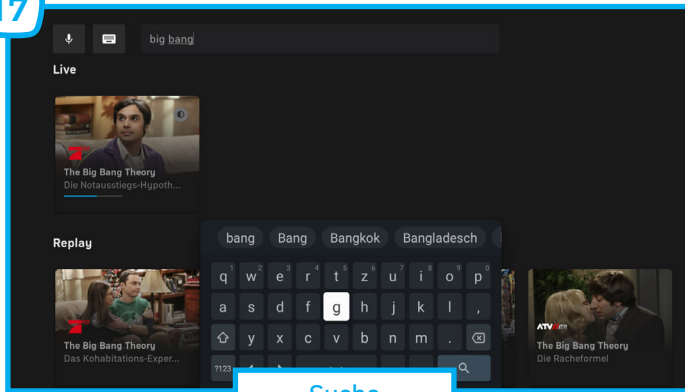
7

big bang

Live

The Big Bang Theory
Die Notausstiegs-Hypoth...

Replay

bang Bang Bangkok Bangladesch

q w e r t z u i o p
a s d f g h j k l ,
y x c v b n m .
?123

The Big Bang Theory
Das Kohabitations-Exper...

The Big Bang Theory
Die Racheformel

Suche